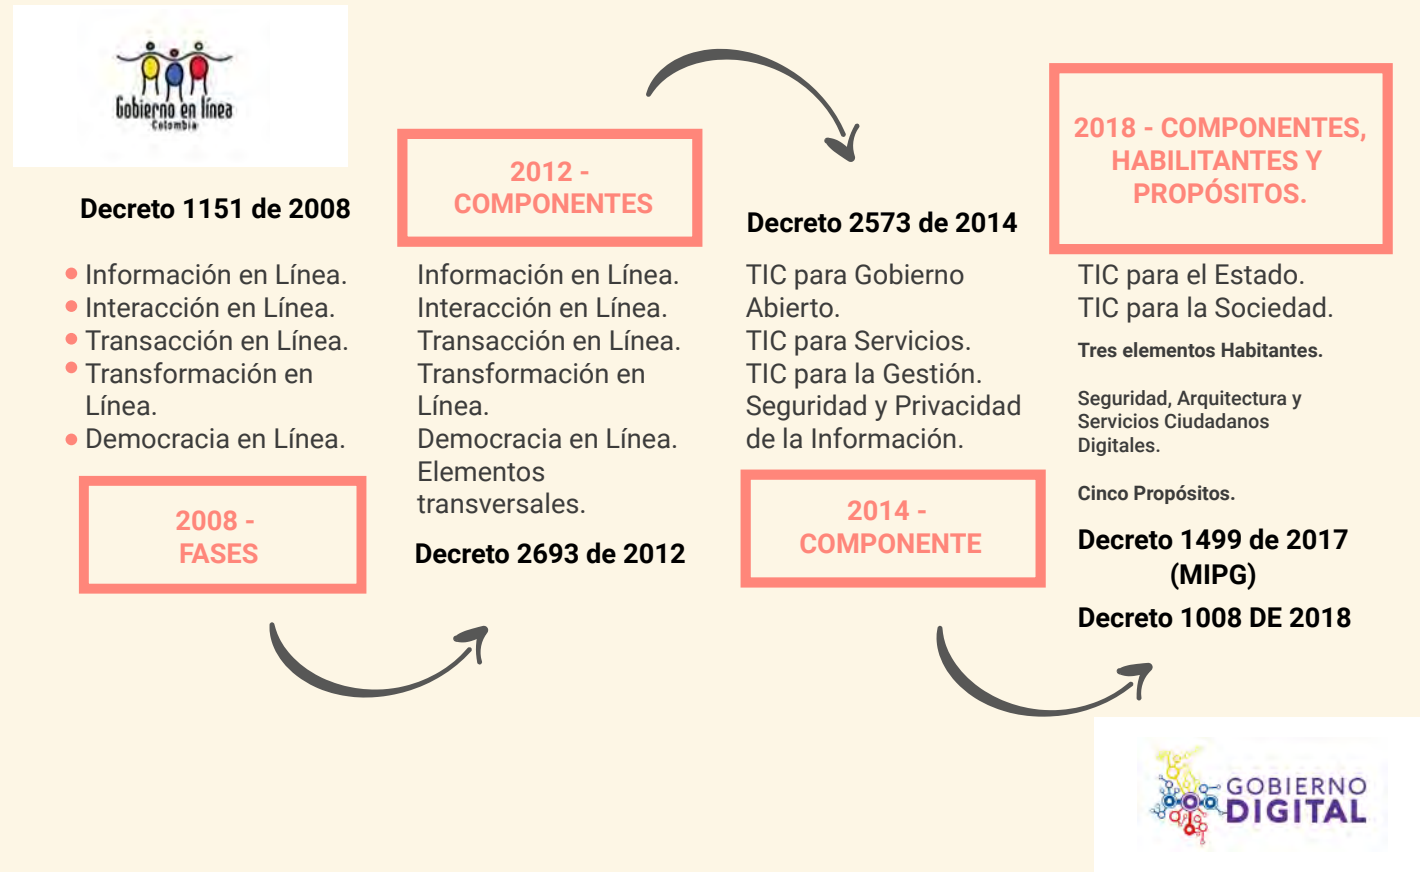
Gobierno en línea
Colombia

Decreto 1151 de 2008

- Información en Línea.
- Interacción en Línea.
- Transacción en Línea.
- Transformación en Línea.
- Democracia en Línea.

2008 - FASES

2012 - COMPONENTES

Información en Línea.
Interacción en Línea.
Transacción en Línea.
Transformación en Línea.
Democracia en Línea.
Elementos transversales.

Decreto 2693 de 2012

Decreto 2573 de 2014

TIC para Gobierno Abierto.
TIC para Servicios.
TIC para la Gestión.
Seguridad y Privacidad de la Información.

2014 - COMPONENTE

2018 - COMPONENTES, HABILITANTES Y PROPÓSITOS.

TIC para el Estado.
TIC para la Sociedad.

Tres elementos Habitantes.

Seguridad, Arquitectura y Servicios Ciudadanos Digitales.

Cinco Propósitos.

Decreto 1499 de 2017 (MIPG)

Decreto 1008 DE 2018

GOBIERNO DIGITAL